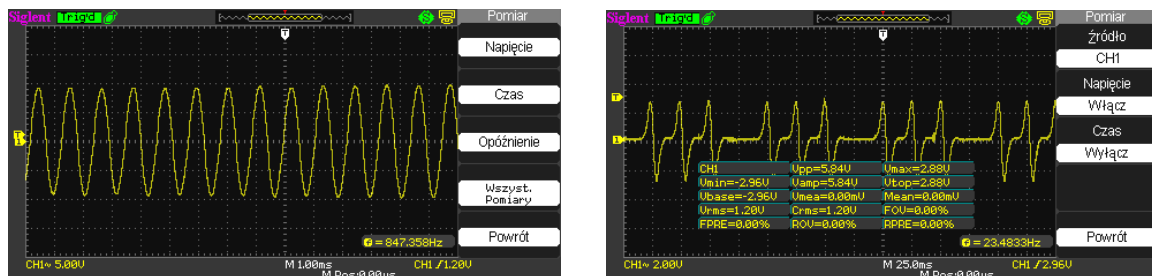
Siglent Trig'd

Pomiar

T

Napięcie

Czas

Opóźnienie

Wszyst. Pomiary

Powrót

= 847.358Hz

CH1~ 5.00V

M 1.00ms

M Pos:0.00us

CH1 ∕ 1.20V

Siglent Trig'd

Pomiar

Źródło

CH1

Napięcie

Włącz

Czas

Wyłącz

Powrót

T

| CH1 | Vpp=5.84V | Vmax=2.88V |
|---|---|---|
| Vmin=-2.96V | Vamp=5.84V | Vtop=2.88V |
| Vbase=-2.96V | Vmea=0.00mV | Mean=0.00mV |
| Vrms=1.20V | Crms=1.20V | FOV=0.00% |
| FPRE=0.00% | ROV=0.00% | RPRE=0.00% |

= 23.4833Hz

CH1~ 2.00V

M 25.0ms

M Pos:0.00us

CH1 ∕ 2.96V